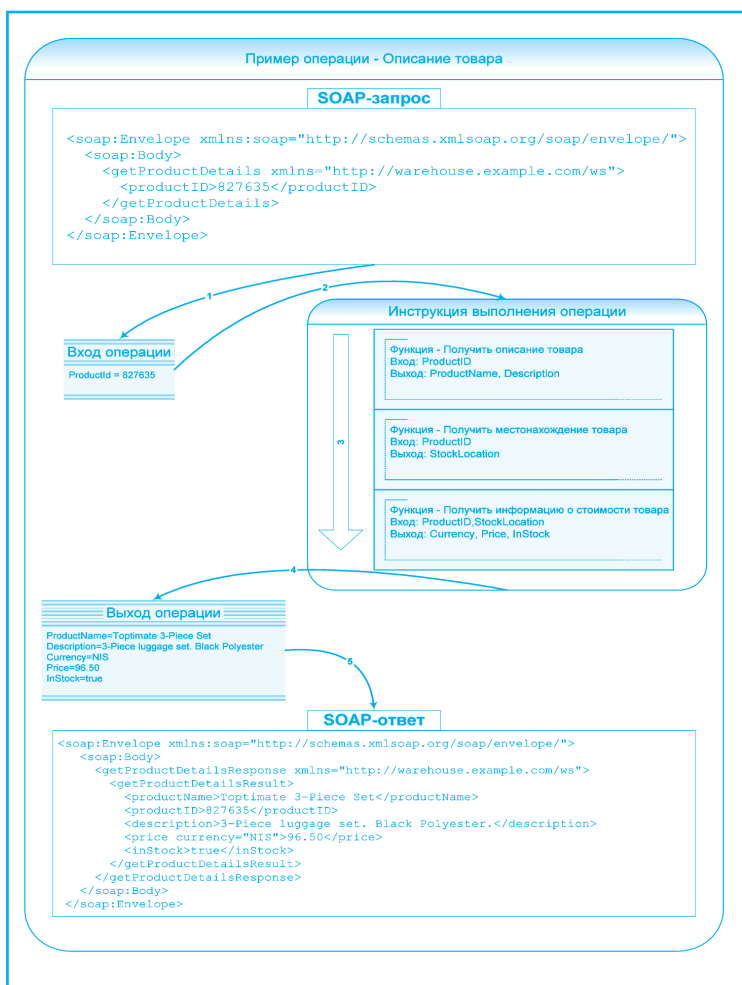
Пример операции - Описание товара

SOAP-запрос

<soap:Envelope xmlns:soap="http://schemas.xmlsoap.org/soap/envelope/">
<soap:Body>
<getProductDetails xmlns="http://warehouse.example.com/ws">
<productID>827635</productID>
</getProductDetails>
</soap:Body>
</soap:Envelope>

1

2

Вход операции

ProductId = 827635

Инструкция выполнения операции

3

Функция - Получить описание товара
Вход: ProductID
Выход: ProductName, Description

Функция - Получить местонахождение товара
Вход: ProductID
Выход: StockLocation

Функция - Получить информацию о стоимости товара
Вход: ProductID,StockLocation
Выход: Currency, Price, InStock

4

Выход операции

ProductName=Toptimate 3-Piece Set
Description=3-Piece luggage set. Black Polyester
Currency=NIS
Price=96.50
InStock=true

5

SOAP-ответ

<soap:Envelope xmlns:soap="http://schemas.xmlsoap.org/soap/envelope/">
<soap:Body>
<getProductDetailsResponse xmlns="http://warehouse.example.com/ws">
<getProductDetailsResult>
<productName>Toptimate 3-Piece Set</productName>
<productID>827635</productID>
<description>3-Piece luggage set. Black Polyester.</description>
<price currency="NIS">96.50</price>
<inStock>true</inStock>
</getProductDetailsResult>
</getProductDetailsResponse>
</soap:Body>
</soap:Envelope>